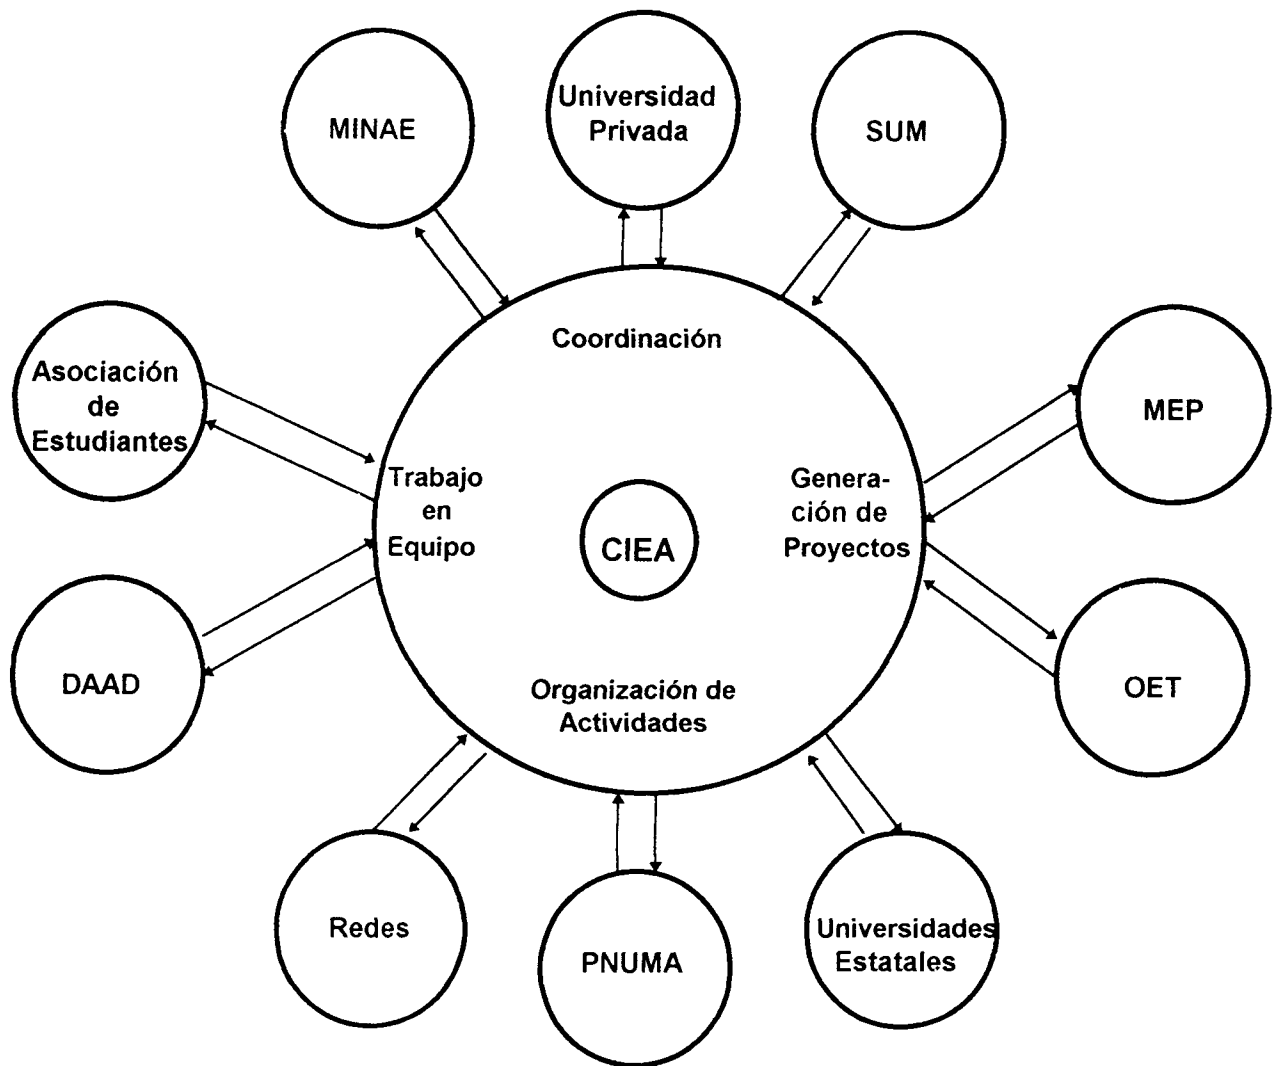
MINAE

Universidad Privada

SUM

Asociación de Estudiantes

Coordinación

MEP

Trabajo en Equipo

CIEA

Generación de Proyectos

DAAD

Organización de Actividades

OET

Redes

PNUMA

Universidades Estatales